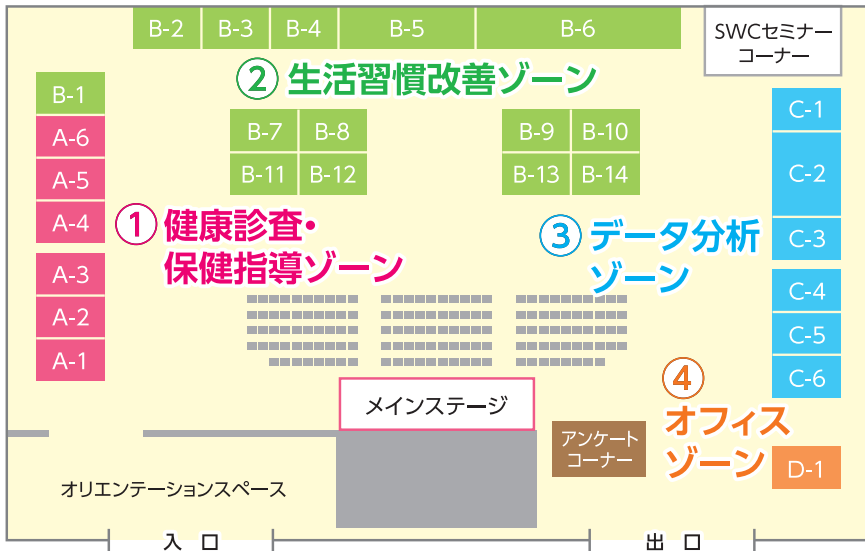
B-2 B-3 B-4 B-5 B-6

SWCセミナーコーナー

② 生活習慣改善ゾーン

B-1
A-6
A-5
A-4
A-3
A-2
A-1

B-7 B-8
B-11 B-12

B-9 B-10
B-13 B-14

C-1
C-2
C-3
C-4
C-5
C-6

① 健康診査・保健指導ゾーン

③ データ分析ゾーン

④ オフィスゾーン

メインステージ

アンケートコーナー

D-1

オリエンテーションスペース

入 口

出 口